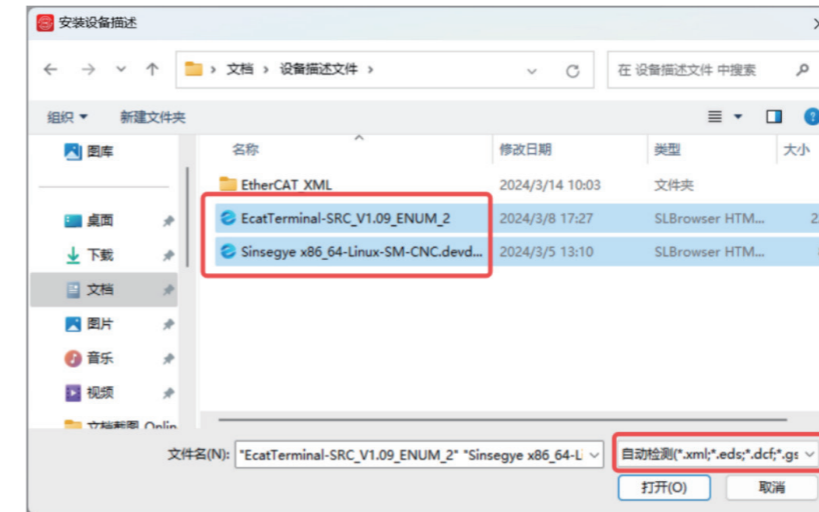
安装设备描述

› 文档 › 设备描述文件 ›

在 设备描述文件 中搜索

组织 ▾ 新建文件夹

图库

桌面
下载
文档
图片
音乐
视频
文档截图 Onlin

| 名称 | 修改日期 | 类型 | 大小 |
|---|---|---|---|
| EtherCAT XML | 2024/3/14 10:03 | 文件夹 | |
| EcatTerminal-SRC_V1.09_ENUM_2 | 2024/3/8 17:27 | SLBrowser HTM... | 2 |
| Sinsegye x86_64-Linux-SM-CNC.devd... | 2024/3/5 13:10 | SLBrowser HTM... | |

文件名(N): "EcatTerminal-SRC_V1.09_ENUM_2" "Sinsegye x86_64-L

自动检测(*.xml;*.eds;*.dcf;*.gs

打开(O)

取消